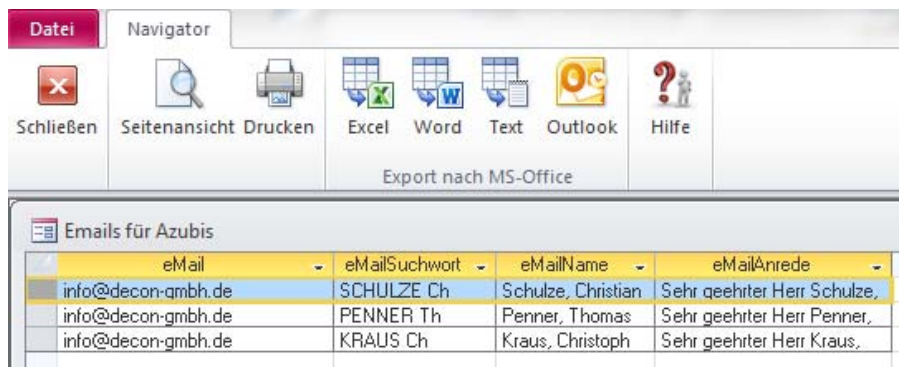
Datei Navigator

Schließen Seitenansicht Drucken Excel Word Text Outlook Hilfe

Export nach MS-Office

Emails für Azubis

| eMail | eMailSuchwort | eMailName | eMailAnrede |
|---|---|---|---|
| info@decon-gmbh.de | SCHULZE Ch | Schulze, Christian | Sehr geehrter Herr Schulze, |
| info@decon-gmbh.de | PENNER Th | Penner, Thomas | Sehr geehrter Herr Penner, |
| info@decon-gmbh.de | KRAUS Ch | Kraus, Christoph | Sehr geehrter Herr Kraus, |